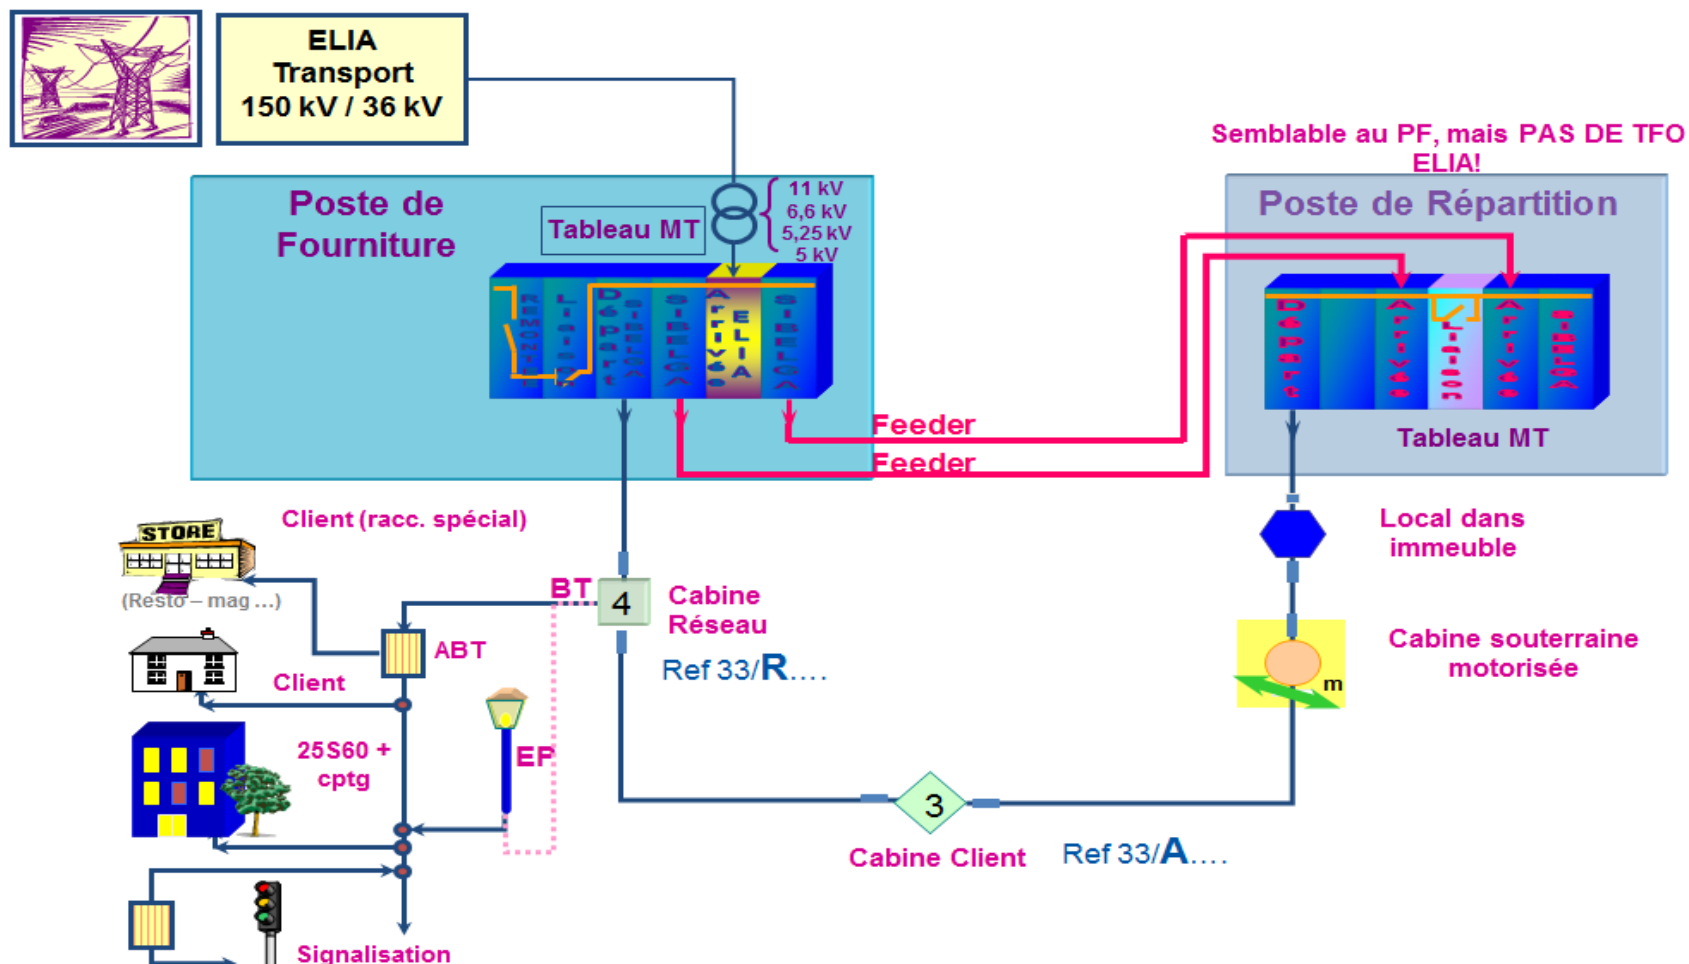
ELIA
Transport
150 kV / 36 kV

Semblable au PF, mais PAS DE TFO ELIA!

Poste de Fourniture

Tableau MT

11 kV
6,6 kV
5,25 kV
5 kV

Remontée
Liaison
Départ SIBELGA
SIBELGA
Arrivée ELIA
SIBELGA

Poste de Répartition

Départ
Arrivée
Liaison
Arrivée
SIBELGA

Feeder
Feeder

Tableau MT

Client (racc. spécial)

STORE

(Resto – mag ...)

BT

4

Cabine Réseau

Ref 33/R....

ABT

Client

25S60 + cptg

EP

Local dans immeuble

Cabine souterraine motorisée

m

3

Cabine Client

Ref 33/A....

Signalisation